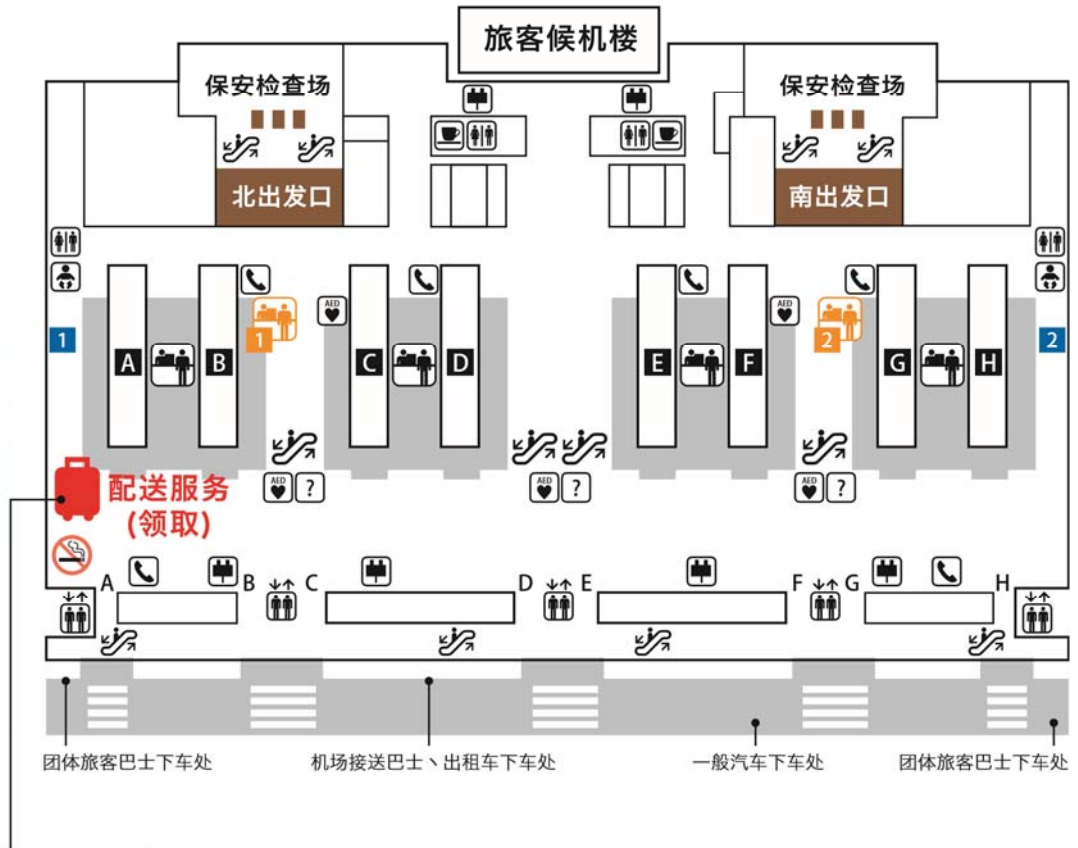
旅客候机楼

保安检查场

北出发口

保安检查场

南出发口

1

1

A

B

AED

C

D

E

F

AED

2

G

H

2

AED ?

AED ?

AED ?

配送服务
(领取)

A B C D E F G H

团体旅客巴士下车处

机场接送巴士丶出租车下车处

一般汽车下车处

团体旅客巴士下车处